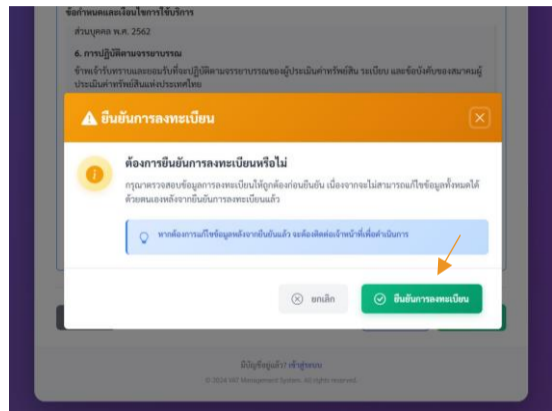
ข้อกำหนดและเงื่อนไขการใช้บริการ

ส่วนบุคคล พ.ศ. 2562

6. การปฏิบัติตามจรรยาบรรณ

ข้าพเจ้ารับทราบและยอมรับที่จะปฏิบัติตามจรรยาบรรณของผู้ประเมินค่าทรัพย์สิน ระเบียบ และข้อบังคับของสมาคมผู้ประเมินค่าทรัพย์สินแห่งประเทศไทย

⚠ ยืนยันการลงทะเบียน

ต้องการยืนยันการลงทะเบียนหรือไม่

กรุณาตรวจสอบข้อมูลการลงทะเบียนให้ถูกต้องก่อนยืนยัน เนื่องจากจะไม่สามารถแก้ไขข้อมูลทั้งหมดได้ด้วยตนเองหลังจากยืนยันการลงทะเบียนแล้ว

หากต้องการแก้ไขข้อมูลหลังจากยืนยันแล้ว จะต้องติดต่อเจ้าหน้าที่เพื่อดำเนินการ

ยกเลิก

ยืนยันการลงทะเบียน

มีบัญชีอยู่แล้ว? เข้าสู่ระบบ

© 2024 VAT Management System. All rights reserved.